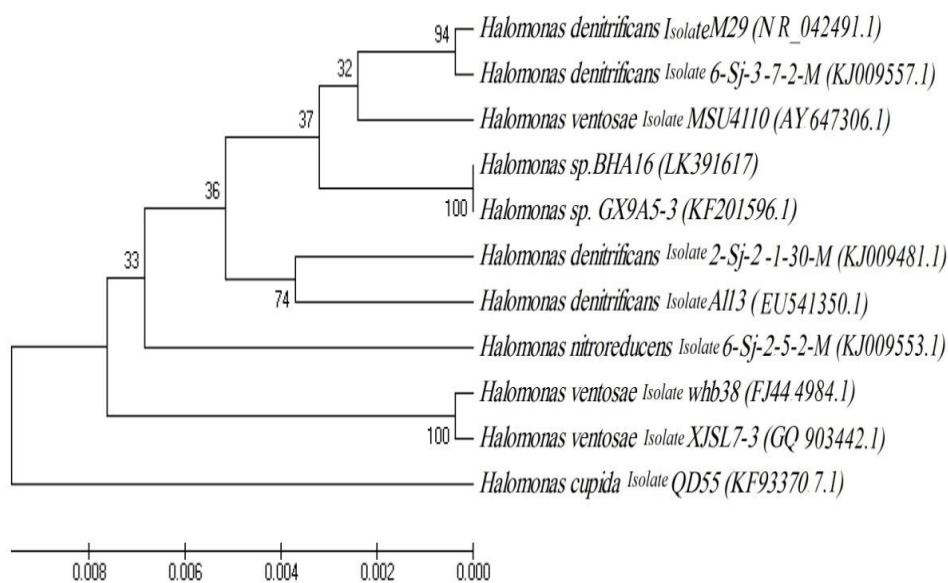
94 Halomonas denitrificans IsolateM29 (N R_042491.1)
Halomonas denitrificans Isolate 6-Sj-3 -7-2-M (KJ009557.1)
32
Halomonas ventosae Isolate MSU4110 (AY 647306.1)
37
Halomonas sp.BHA16 (LK391617)
36
100 Halomonas sp. GX9A5-3 (KF201596.1)
Halomonas denitrificans Isolate 2-Sj-2 -1-30-M (KJ009481.1)
33
74 Halomonas denitrificans Isolate All3 (EU541350.1)
Halomonas nitroreducens Isolate 6-Sj-2-5-2-M (KJ009553.1)
Halomonas ventosae Isolate whb38 (FJ44 4984.1)
100 Halomonas ventosae Isolate XJSL7-3 (GQ 903442.1)
Halomonas cupida Isolate QD55 (KF93370 7.1)

0.008 0.006 0.004 0.002 0.000